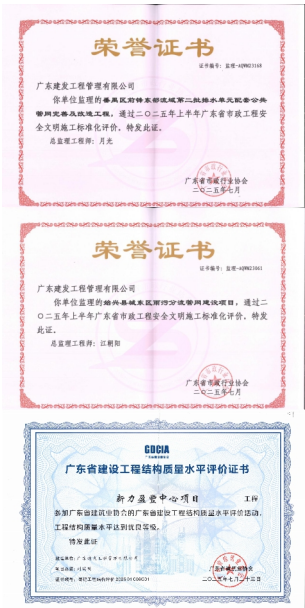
荣誉证书

证书编号：监理-AQWMZ3168

广东建发工程管理有限公司：

你单位监理的番禺区前锋东部流域第二批排水单元配套公共管网完善及改造工程，通过二〇二五年上半年广东省市政工程安全文明施工标准化评价，特发此证。

总监理工程师：月光

广东省市政行业协会
二〇二五年七月

荣誉证书

证书编号：监理-AQWMZ3861

广东建发工程管理有限公司：

你单位监理的始兴县城东区雨污分流管网建设项目，通过二〇二五年上半年广东省市政工程安全文明施工标准化评价，特发此证。

总监理工程师：江朝阳

广东省市政行业协会
二〇二五年七月

GDCIA

广东省建设工程结构质量水平评价证书

新力盈璟中心项目 工程

参加广东省建筑业协会的"广东省建设工程结构质量水平评价活动，工程结构质量水平达到优良等级。

特发此证

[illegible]

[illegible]

二〇二五年七月二十四日